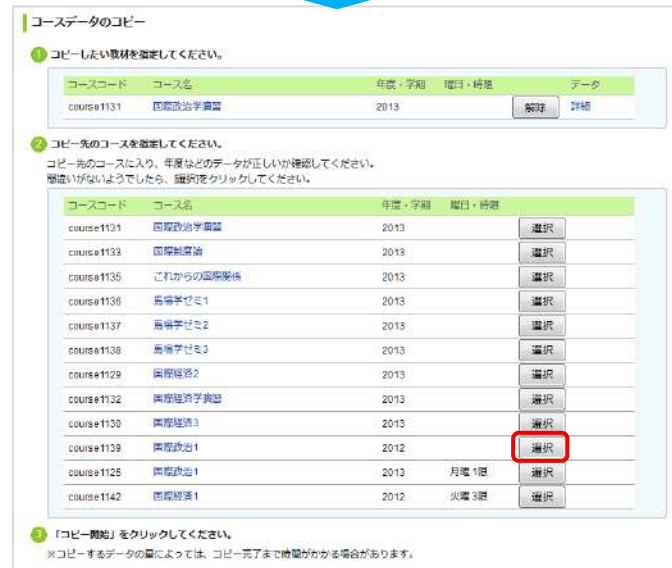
コースデータのコピー

1 コピーしたい教材を確定してください。

| コースコード | コース名 | 年度・学期 | 曜日・時限 | | データ |
|---|---|---|---|---|---|
| course1131 | 国際政治学演習 | 2013 | | 解除 | 詳細 |

2 コピー先のコースを確定してください。
コピー先のコースに入り、年度などのデータが正しいか確認してください。
間違いがないようでしたら、選択をクリックしてください。

| コースコード | コース名 | 年度・学期 | 曜日・時限 | |
|---|---|---|---|---|
| course1131 | 国際政治学演習 | 2013 | | 選択 |
| course1133 | 国際制度論 | 2013 | | 選択 |
| course1135 | これからの国際関係 | 2013 | | 選択 |
| course1136 | 島嶼学ゼミ1 | 2013 | | 選択 |
| course1137 | 島嶼学ゼミ2 | 2013 | | 選択 |
| course1138 | 島嶼学ゼミ3 | 2013 | | 選択 |
| course1129 | 国際経済2 | 2013 | | 選択 |
| course1132 | 国際経済学演習 | 2013 | | 選択 |
| course1130 | 国際経済3 | 2013 | | 選択 |
| course1139 | 国際政治1 | 2012 | | 選択 |
| course1125 | 国際政治1 | 2013 | 月曜 1限 | 選択 |
| course1142 | 国際経済1 | 2012 | 火曜 3限 | 選択 |

3 「コピー開始」をクリックしてください。
※コピーするデータの量によっては、コピー完了まで時間がかかる場合があります。